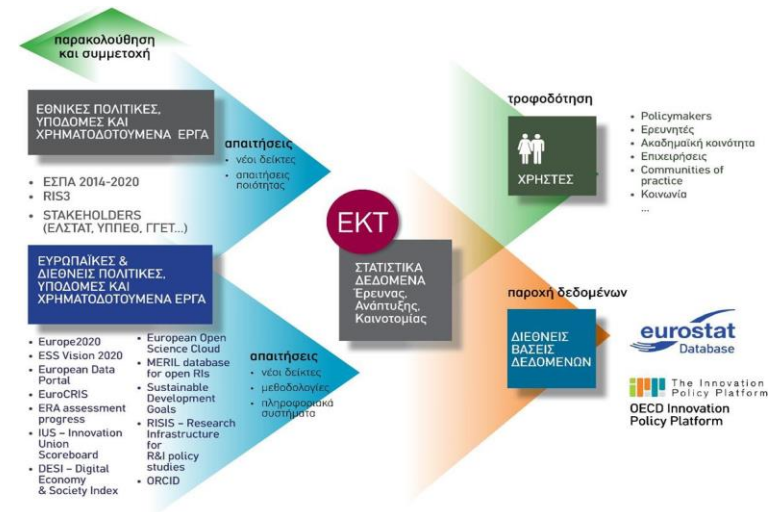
παρακολούθηση και συμμετοχή

ΕΘΝΙΚΕΣ ΠΟΛΙΤΙΚΕΣ, ΥΠΟΔΟΜΕΣ ΚΑΙ ΧΡΗΜΑΤΟΔΟΤΟΥΜΕΝΑ ΕΡΓΑ

απαιτήσεις
• νέοι δείκτες
• απαιτήσεις ποιότητας

• ΕΣΠΑ 2014-2020
• RIS3
• STAKEHOLDERS (ΕΛΣΤΑΤ, ΥΠΠΕΘ, ΓΓΕΤ...)

ΕΥΡΩΠΑΪΚΕΣ & ΔΙΕΘΝΕΙΣ ΠΟΛΙΤΙΚΕΣ, ΥΠΟΔΟΜΕΣ ΚΑΙ ΧΡΗΜΑΤΟΔΟΤΟΥΜΕΝΑ ΕΡΓΑ

• Europe2020
• ESS Vision 2020
• European Data Portal
• EuroCRIS
• ERA assessment progress
• IUS – Innovation Union Scoreboard
• DESI – Digital Economy & Society Index

• European Open Science Cloud
• MERIL database for open RIs
• Sustainable Development Goals
• RISIS – Research Infrastructure for R&I policy studies
• ORCID

απαιτήσεις
• νέοι δείκτες
• μεθοδολογίες
• πληροφοριακά συστήματα

ΕΚΤ

ΣΤΑΤΙΣΤΙΚΑ ΔΕΔΟΜΕΝΑ Έρευνας, Ανάπτυξης, Καινοτομίας

τροφοδότηση

ΧΡΗΣΤΕΣ

• Policymakers
• Ερευνητές
• Ακαδημαϊκή κοινότητα
• Επιχειρήσεις
• Communities of practice
• Κοινωνία
...

παροχή δεδομένων

ΔΙΕΘΝΕΙΣ ΒΑΣΕΙΣ ΔΕΔΟΜΕΝΩΝ

eurostat Database

The Innovation Policy Platform
OECD Innovation Policy Platform